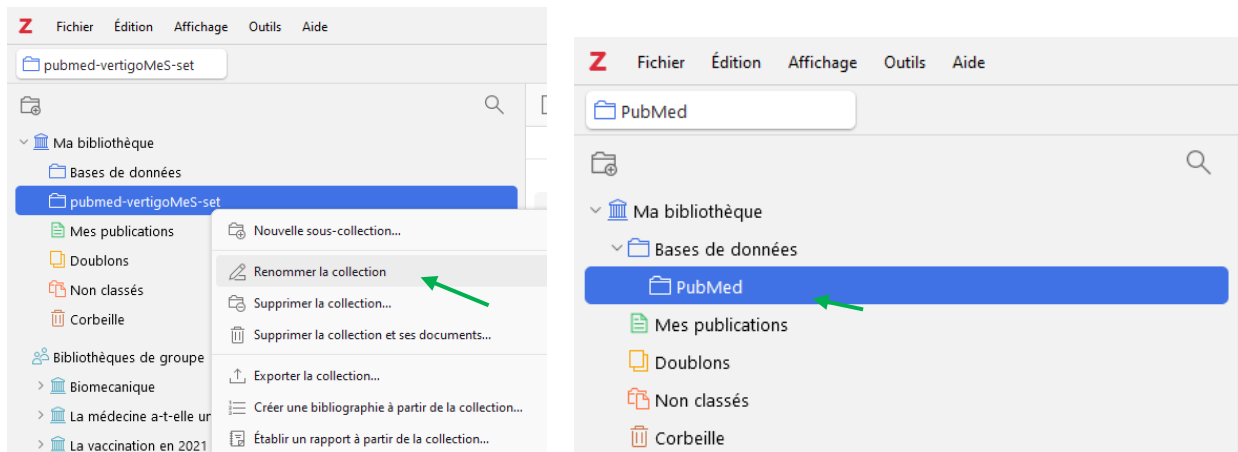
Z Fichier Édition Affichage Outils Aide

pubmed-vertigoMeS-set

Ma bibliothèque
Bases de données
pubmed-vertigoMeS-set
Mes publications
Doublons
Non classés
Corbeille

Bibliothèques de groupe
Biomecanique
La médecine a-t-elle ur
La vaccination en 2021

Nouvelle sous-collection...
Renommer la collection
Supprimer la collection...
Supprimer la collection et ses documents...
Exporter la collection...
Créer une bibliographie à partir de la collection...
Établir un rapport à partir de la collection...

Z Fichier Édition Affichage Outils Aide

PubMed

Ma bibliothèque
Bases de données
PubMed
Mes publications
Doublons
Non classés
Corbeille